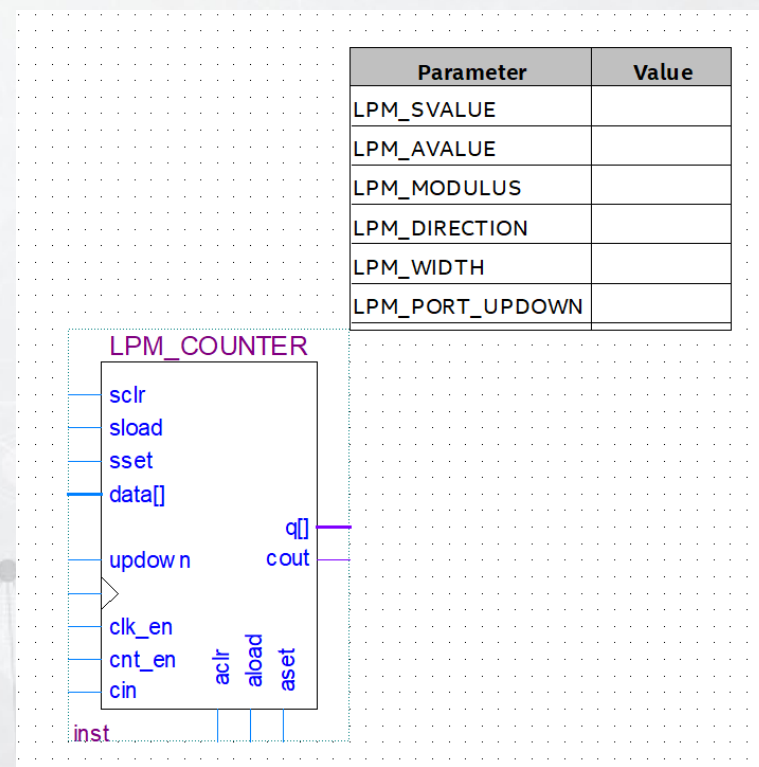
| Parameter | Value |
|---|---|
| LPM_SVALUE | |
| LPM_AVALUE | |
| LPM_MODULUS | |
| LPM_DIRECTION | |
| LPM_WIDTH | |
| LPM_PORT_UPDOWN | |

LPM_COUNTER

sclr
sload
sset
data[]
updow n
clk_en
cnt_en
cin
aclr
aload
aset
q[]
cout

inst